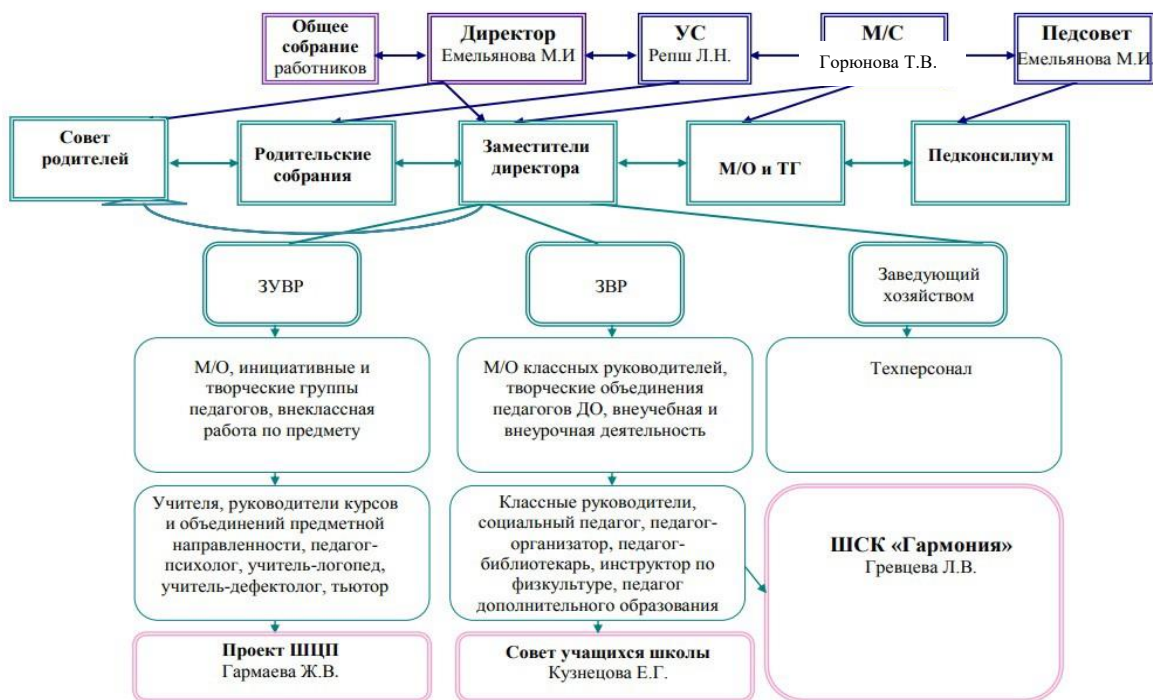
Общее собрание работников

Директор
Емельянова М.И

УС
Репш Л.Н.

М/С
Горюнова Т.В.

Педсовет
Емельянова М.И.

Совет родителей

Родительские собрания

Заместители директора

М/О и ТГ

Педконсилиум

ЗУВР

ЗВР

Заведующий хозяйством

М/О, инициативные и творческие группы педагогов, внеклассная работа по предмету

М/О классных руководителей, творческие объединения педагогов ДО, внеучебная и внеурочная деятельность

Техперсонал

Учителя, руководители курсов и объединений предметной направленности, педагог-психолог, учитель-логопед, учитель-дефектолог, тьютор

Классные руководители, социальный педагог, педагог-организатор, педагог-библиотекарь, инструктор по физкультуре, педагог дополнительного образования

ШСК «Гармония»
Гревцева Л.В.

Проект ШЦП
Гармаева Ж.В.

Совет учащихся школы
Кузнецова Е.Г.